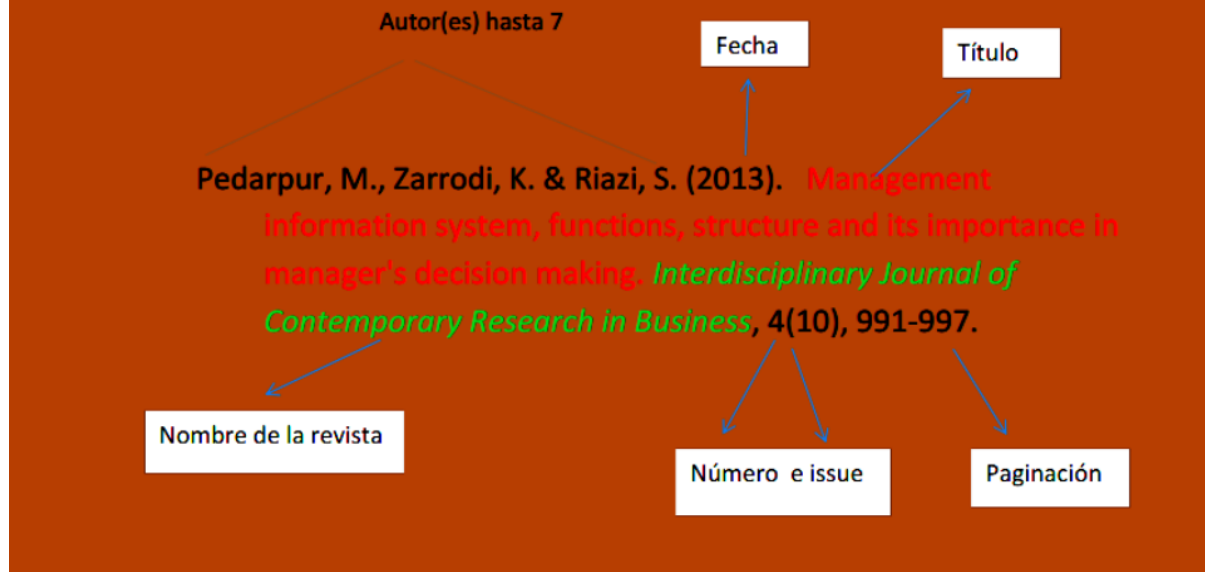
Autor(es) hasta 7

Fecha

Título

Pedarpur, M., Zarrodi, K. & Riazi, S. (2013). Management information system, functions, structure and its importance in manager's decision making. *Interdisciplinary Journal of Contemporary Research in Business*, 4(10), 991-997.

Nombre de la revista

Número e issue

Paginación